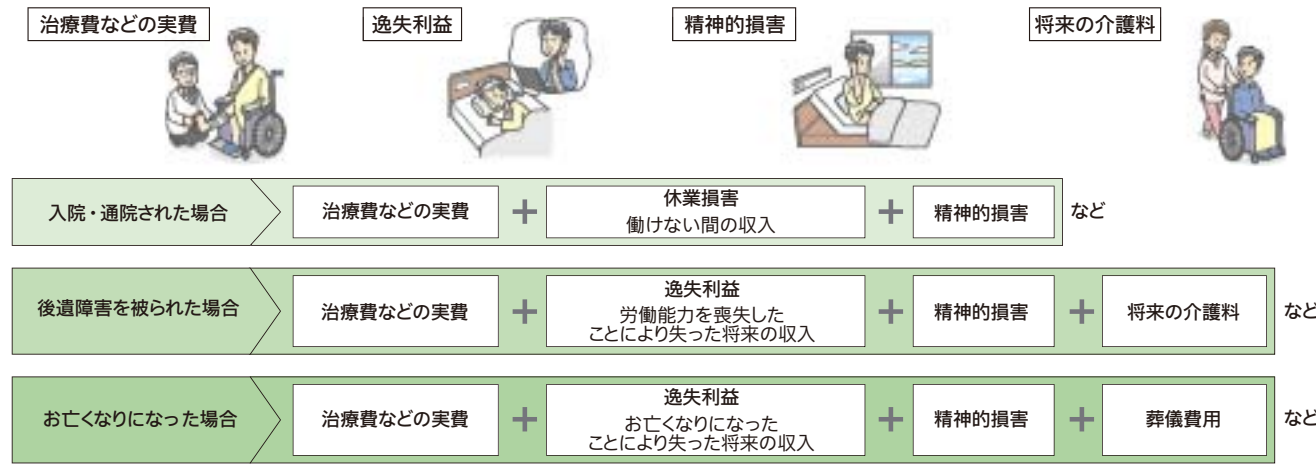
治療費などの実費

逸失利益

精神的損害

将来の介護料

入院・通院された場合

治療費などの実費 ＋ 休業損害 働けない間の収入 ＋ 精神的損害 など

後遺障害を被られた場合

治療費などの実費 ＋ 逸失利益 労働能力を喪失したことにより失った将来の収入 ＋ 精神的損害 ＋ 将来の介護料 など

お亡くなりになった場合

治療費などの実費 ＋ 逸失利益 お亡くなりになったことにより失った将来の収入 ＋ 精神的損害 ＋ 葬儀費用 など